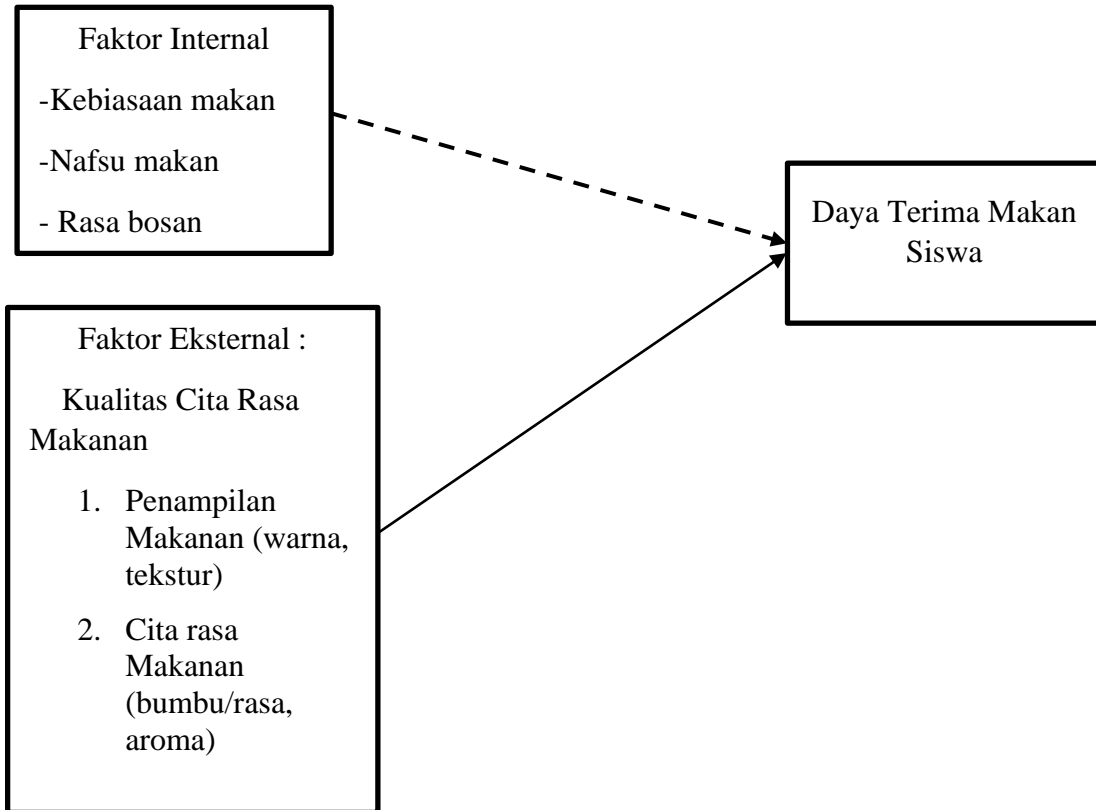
Faktor Internal

-Kebiasaan makan

-Nafsu makan

- Rasa bosan

Daya Terima Makan Siswa

Faktor Eksternal :

Kualitas Cita Rasa Makanan

1. Penampilan Makanan (warna, tekstur)
2. Cita rasa Makanan (bumbu/rasa, aroma)